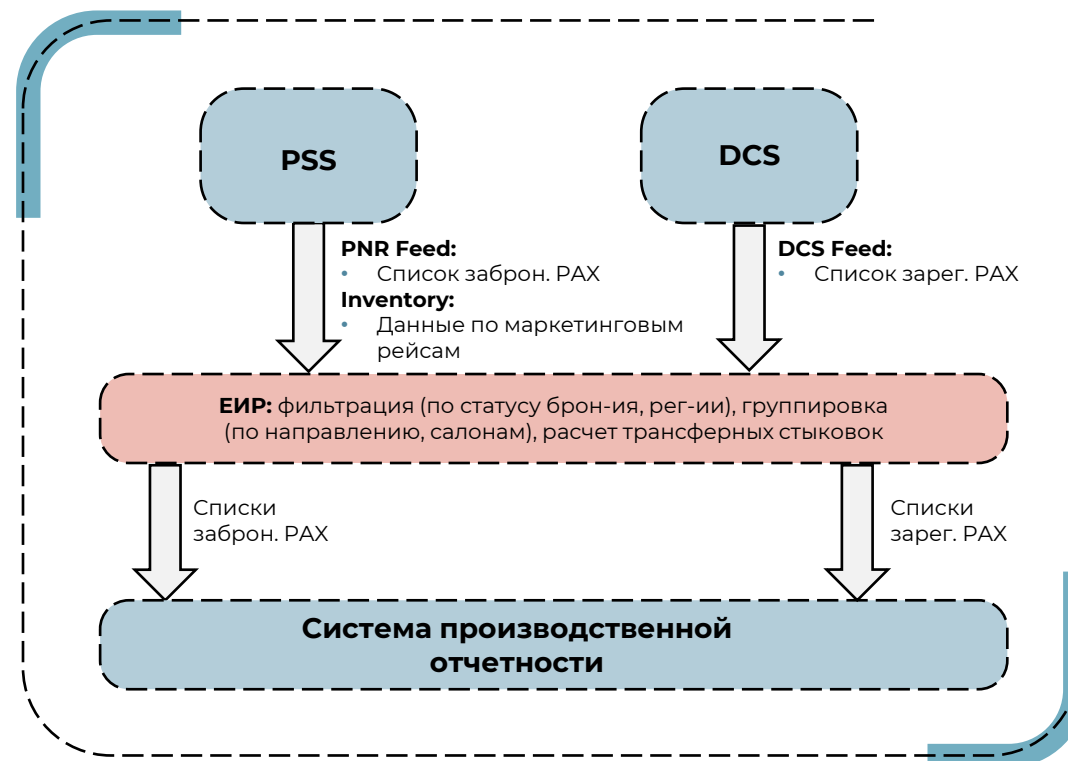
PSS

DCS

PNR Feed:
• Список заброн. PAX
Inventory:
• Данные по маркетинговым рейсам

DCS Feed:
• Список зарег. PAX

ЕИР: фильтрация (по статусу брон-ия, рег-ии), группировка (по направлению, салонам), расчет трансферных стыковок

Списки заброн. PAX

Списки зарег. PAX

Система производственной отчетности